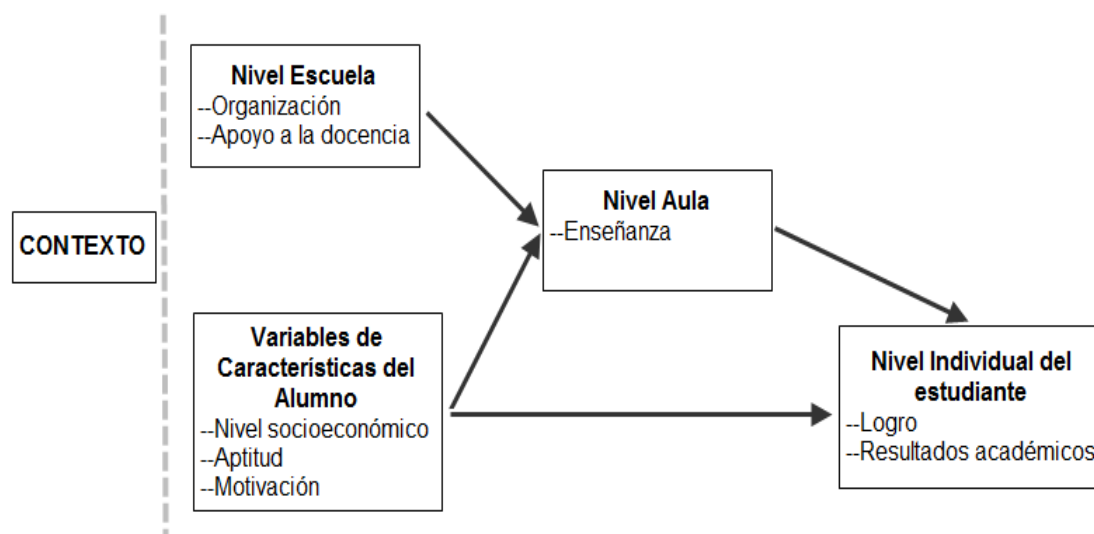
CONTEXTO

Nivel Escuela
--Organización
--Apoyo a la docencia

Variables de Características del Alumno
--Nivel socioeconómico
--Aptitud
--Motivación

Nivel Aula
--Enseñanza

Nivel Individual del estudiante
--Logro
--Resultados académicos